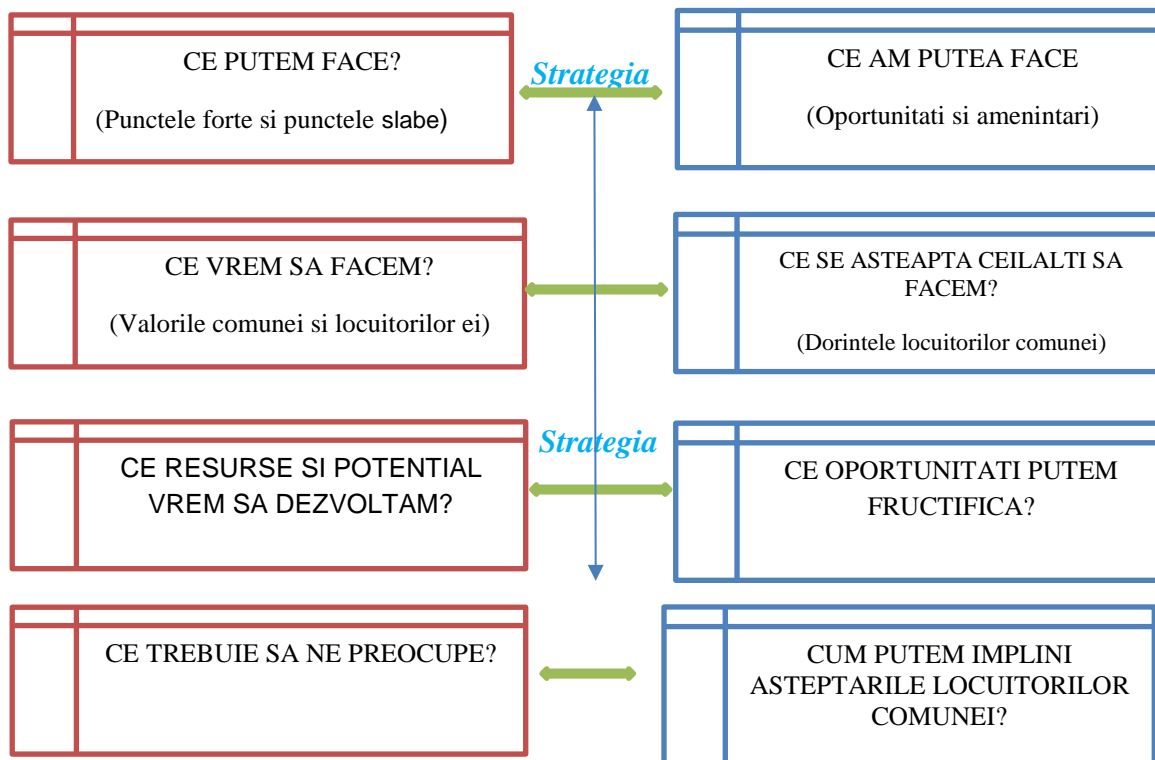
CE PUTEM FACE?

(Punctele forte si punctele slabe)

Strategia

CE AM PUTEA FACE

(Oportunitati si amenintari)

CE VREM SA FACEM?

(Valorile comunei si locuitorilor ei)

CE SE ASTEAPTA CEILALTI SA FACEM?

(Dorintele locuitorilor comunei)

Strategia

CE RESURSE SI POTENTIAL VREM SA DEZVOLTAM?

CE OPORTUNITATI PUTEM FRUCTIFICA?

CE TREBUIE SA NE PREOCUPE?

CUM PUTEM IMPLINI ASTEPTARILE LOCUITORILOR COMUNEI?